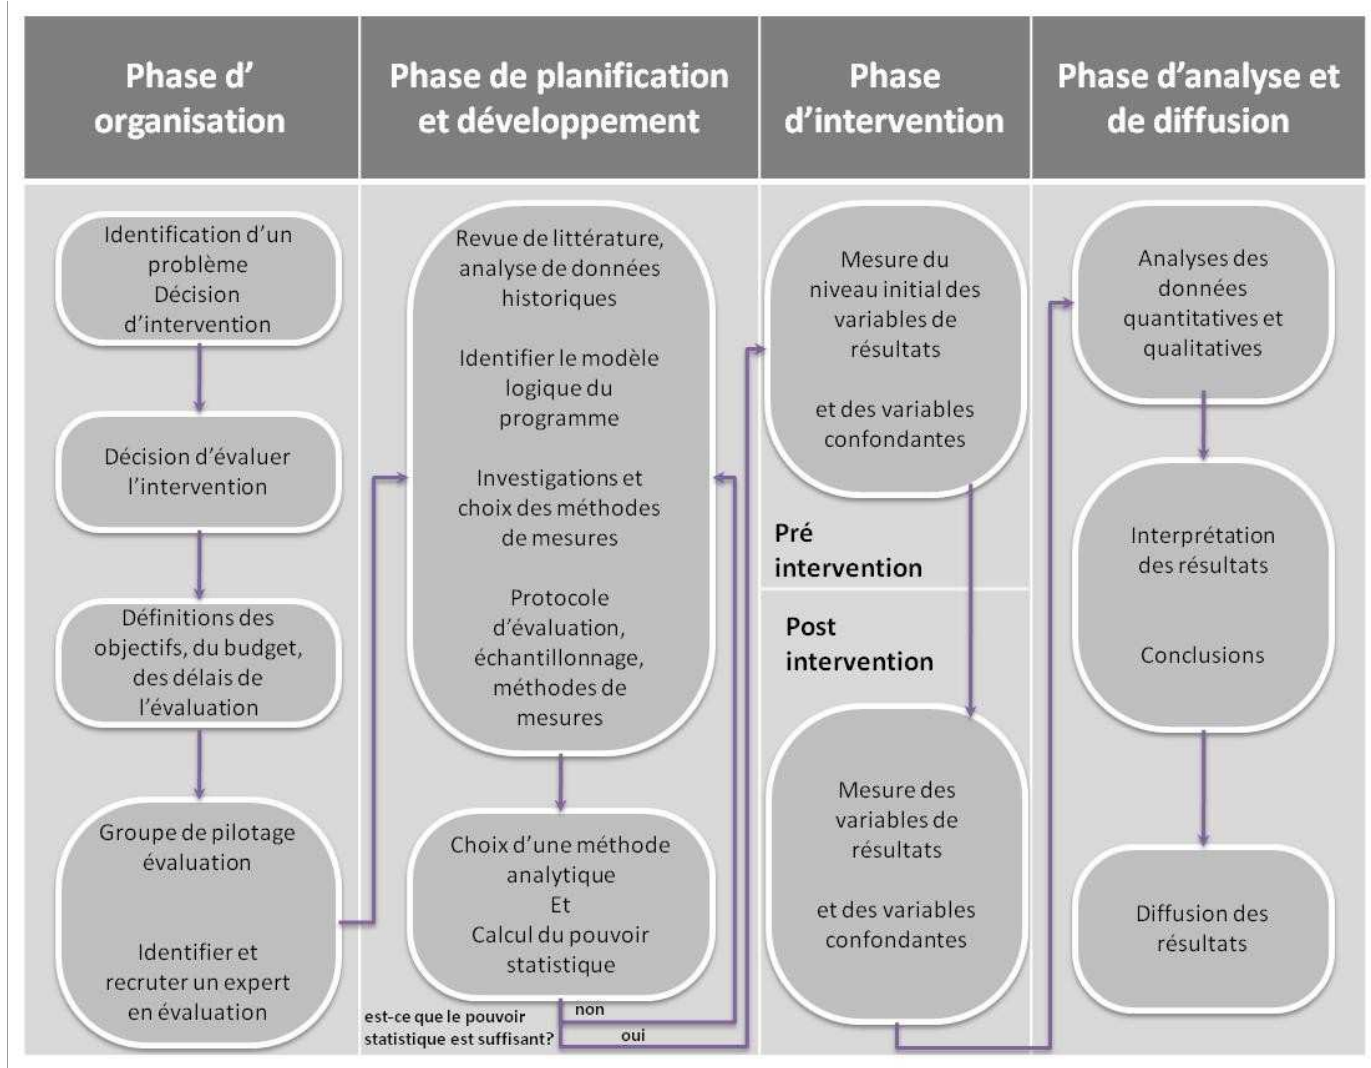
Phase d' organisation

Identification d'un problème
Décision d'intervention

Décision d'évaluer l'intervention

Définitions des objectifs, du budget, des délais de l'évaluation

Groupe de pilotage évaluation

Identifier et recruter un expert en évaluation

Phase de planification et développement

Revue de littérature, analyse de données historiques

Identifier le modèle logique du programme

Investigations et choix des méthodes de mesures

Protocole d'évaluation, échantillonnage, méthodes de mesures

Choix d'une méthode analytique
Et
Calcul du pouvoir statistique

est-ce que le pouvoir statistique est suffisant?

non

oui

Phase d'intervention

Mesure du niveau initial des variables de résultats

et des variables confondantes

Pré intervention

Post intervention

Mesure des variables de résultats

et des variables confondantes

Phase d'analyse et de diffusion

Analyses des données quantitatives et qualitatives

Interprétation des résultats

Conclusions

Diffusion des résultats